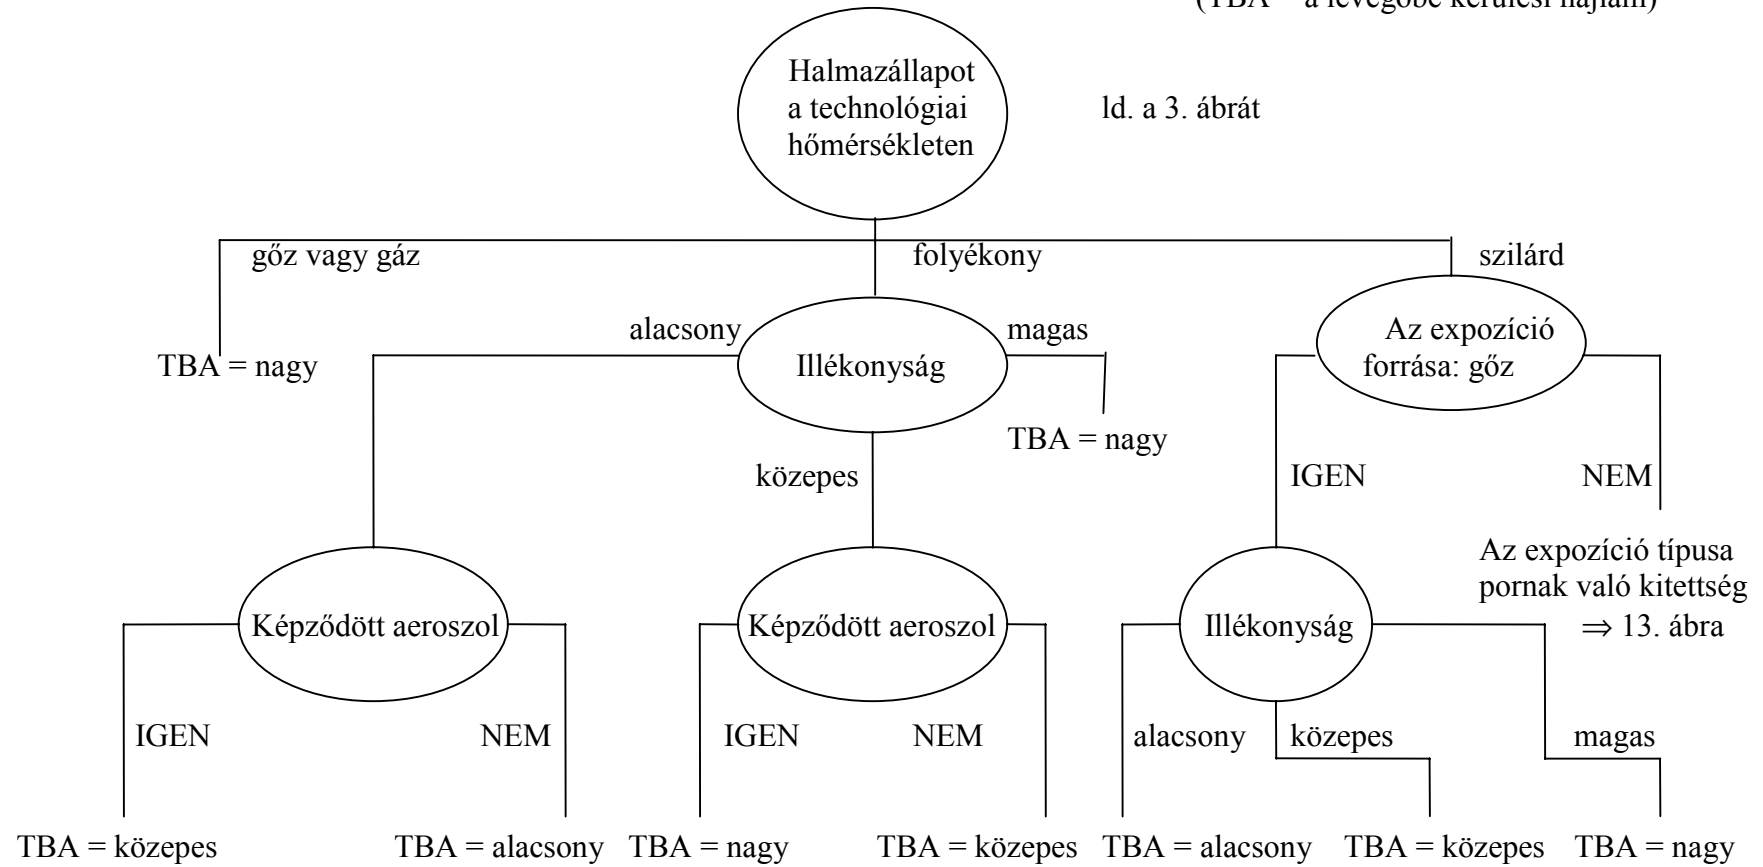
(TBA = a levegőbe kerülési hajlam)

Halmazállapot a technológiai hőmérsékleten

ld. a 3. ábrát

gőz vagy gáz

folyékony

szilárd

TBA = nagy

alacsony

Illékonyság

magas

TBA = nagy

Az expozíció forrása: gőz

közepes

IGEN

NEM

Az expozíció típusa pornak való kitettség ⇒ 13. ábra

Képződött aeroszol

Képződött aeroszol

Illékonyság

IGEN

NEM

IGEN

NEM

alacsony

közepes

magas

TBA = közepes

TBA = alacsony

TBA = nagy

TBA = közepes

TBA = alacsony

TBA = közepes

TBA = nagy